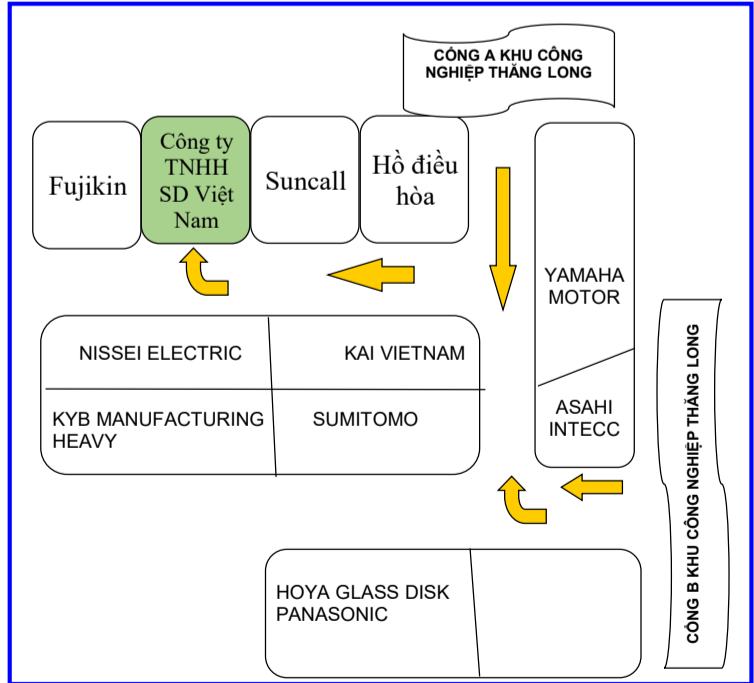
CỔNG A KHU CÔNG NGHIỆP THĂNG LONG

Fujikin

Công ty TNHH SD Việt Nam

Suncall

Hồ điều hòa

YAMAHA MOTOR

ASAHI INTECC

NISSEI ELECTRIC

KAI VIETNAM

KYB MANUFACTURING HEAVY

SUMITOMO

CỔNG B KHU CÔNG NGHIỆP THĂNG LONG

HOYA GLASS DISK PANASONIC